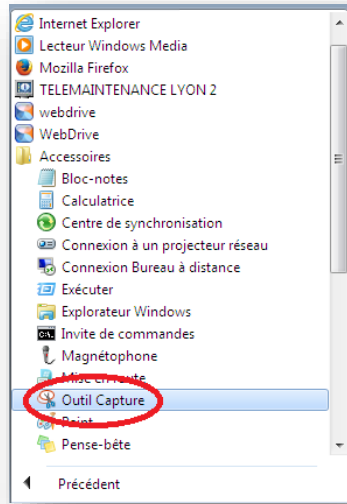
Internet Explorer
Lecteur Windows Media
Mozilla Firefox
TELEMAINTENANCE LYON 2
webdrive
WebDrive
Accessoires
Bloc-notes
Calculatrice
Centre de synchronisation
Connexion à un projecteur réseau
Connexion Bureau à distance
Exécuter
Explorateur Windows
Invite de commandes
Magnétophone
Mise en route
Outil Capture
Paint
Pense-bête
Précédent